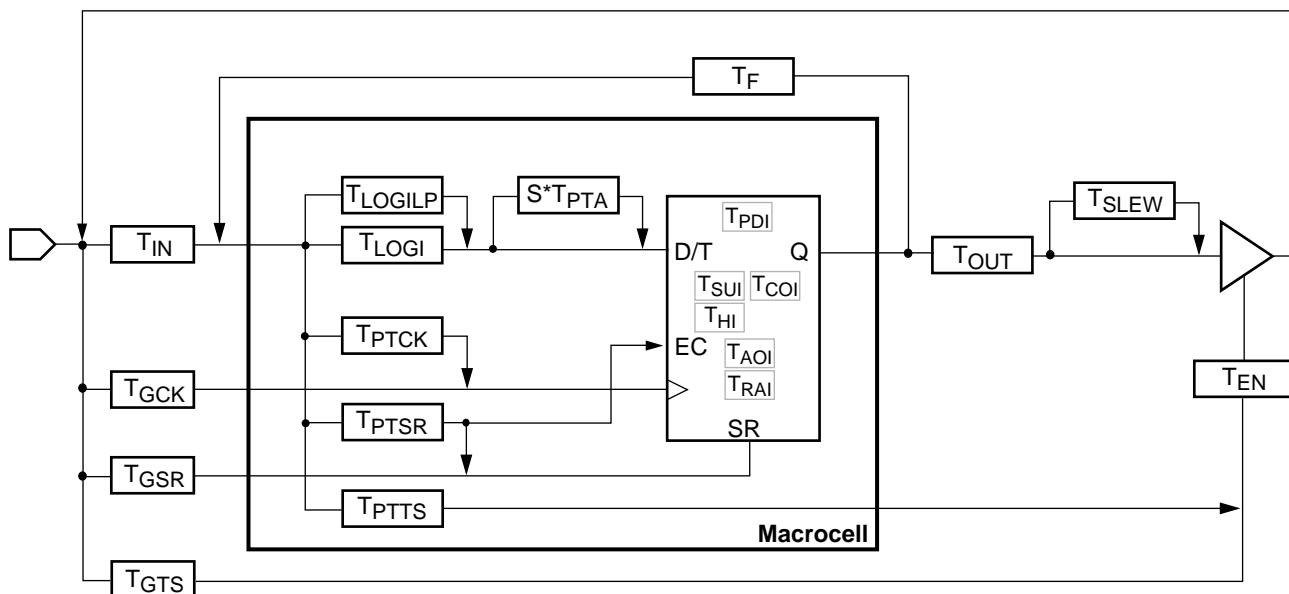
$T_F$

$T_{LOGILP}$

$S^*T_{PTA}$

$T_{PDI}$

$T_{SLEW}$

$T_{IN}$

$T_{LOGI}$

D/T

Q

$T_{OUT}$

$T_{SUI}$ $T_{COI}$

$T_{HI}$

$T_{PTCK}$

EC

$T_{AOI}$

$T_{GCK}$

$T_{RAI}$

$T_{EN}$

$T_{PTSR}$

SR

$T_{GSR}$

$T_{PTTS}$

Macrocell

$T_{GTS}$